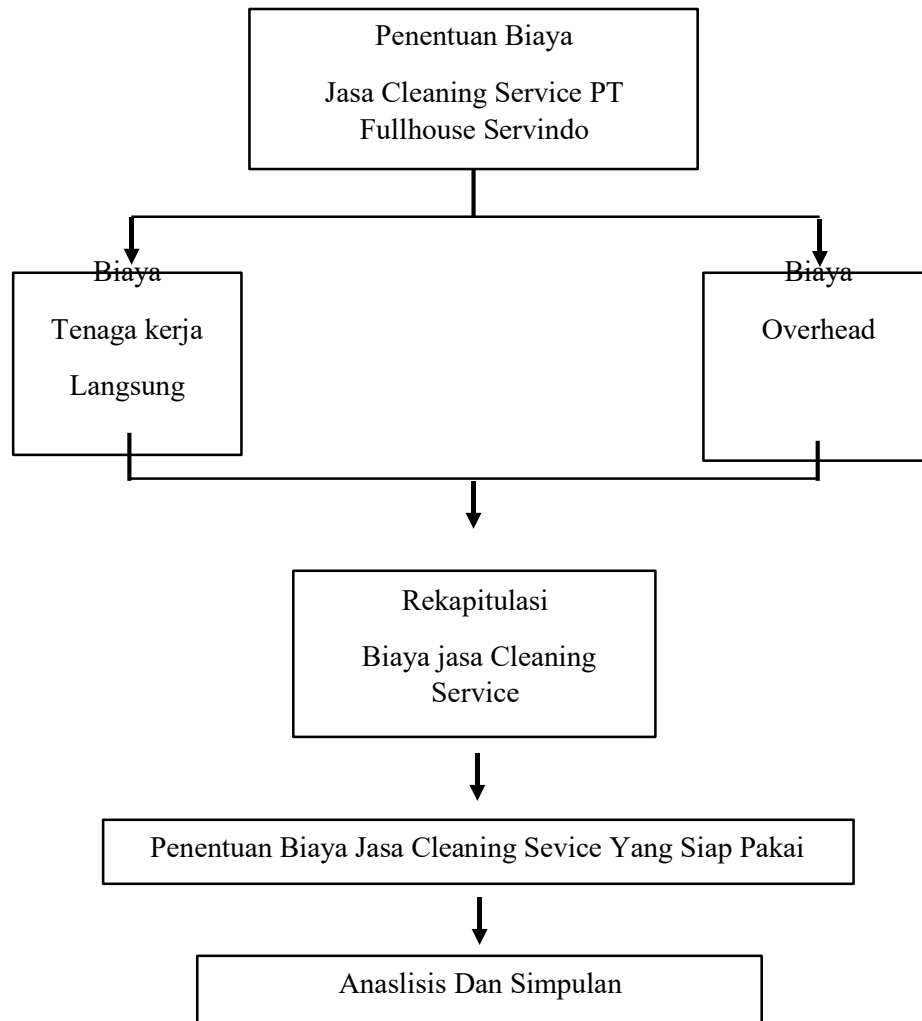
Penentuan Biaya

Jasa Cleaning Service PT Fullhouse Servindo

Biaya

Tenaga kerja

Langsung

Biaya

Overhead

Rekapitulasi

Biaya jasa Cleaning Service

Penentuan Biaya Jasa Cleaning Sevice Yang Siap Pakai

Anaslisis Dan Simpulan